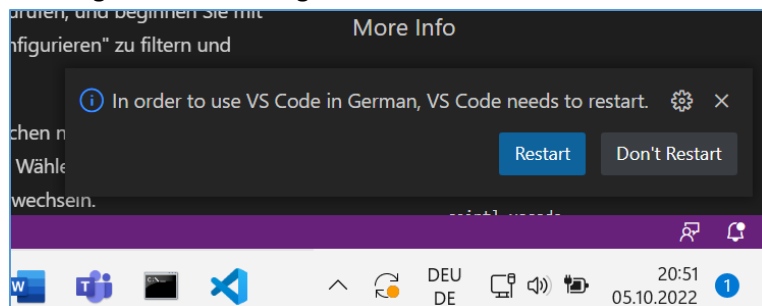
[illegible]urufen, und beginnen Sie mit
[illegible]nfigurieren" zu filtern und

More Info

In order to use VS Code in German, VS Code needs to restart.

Restart
Don't Restart

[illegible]chen n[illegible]
Wähle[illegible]
wechseln.

DEU
DE

20:51
05.10.2022

1